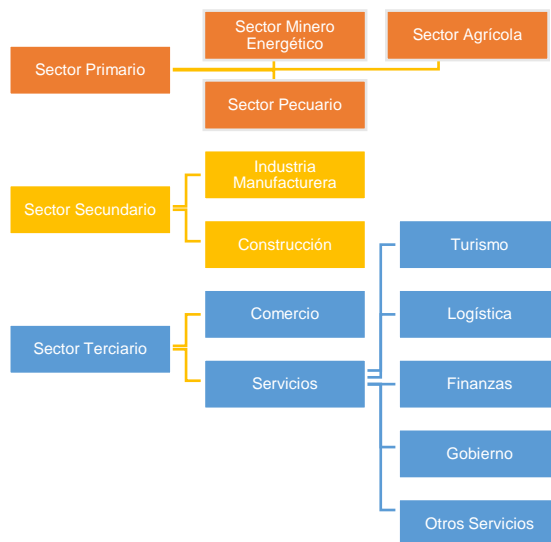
Sector Primario

Sector Minero Energético

Sector Agrícola

Sector Pecuario

Sector Secundario

Industria Manufacturera

Construcción

Sector Terciario

Comercio

Servicios

Turismo

Logística

Finanzas

Gobierno

Otros Servicios